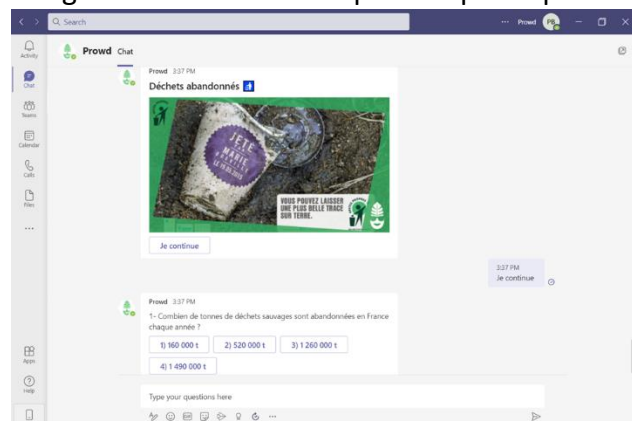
Search

Prowd PR

Activity

Chat

Teams

Calendar

Calls

Files

...

Apps

Help

Prowd Chat

Prowd 3:37 PM

Déchets abandonnés

JETE MARIE

VOUS POUVEZ LAISSER UNE PLUS BELLE TRACE SUR TERRE.

Je continue

3:37 PM
Je continue

Prowd 3:37 PM

1- Combien de tonnes de déchets sauvages sont abandonnées en France chaque année ?

1) 160 000 t

2) 520 000 t

3) 1 260 000 t

4) 1 490 000 t

Type your questions here